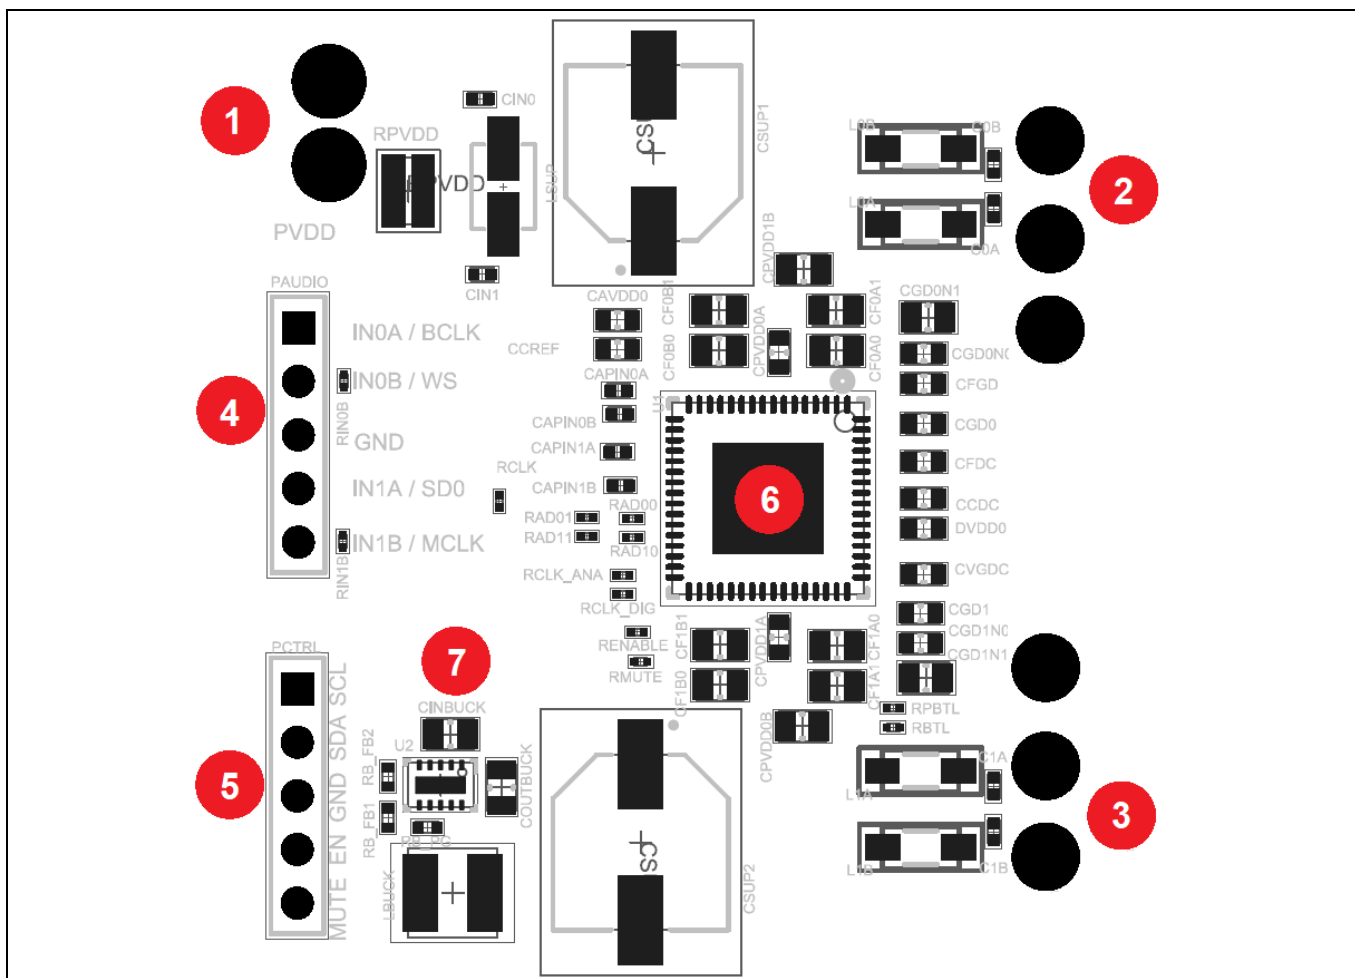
1
RPVDD
PVDD
CIN0
CIN1
LSUP
CSUP1
CS
CAVDD0
CCREF
CAPIN0A
CAPIN0B
CAPIN1A
RCLK
CAPIN1B
RAD00
RAD01
RAD11
RAD10
RCLK_ANA
RCLK_DIG
RENABLE
RMUTE
CF0B1
CF0B0
CPVDD0A
CPVDD1B
CF0A1
CF0A0
L0B
C0B
L0A
C0A
2
CGD0N1
CGD0N0
CFGD
CGD0
CFDC
CCDC
DVDD0
CVGDC
CGD1
CGD1N0
CGD1N1
RPBTL
RBTL
C1A
L1A
L1B
C1B
3
PAUDIO
IN0A / BCLK
IN0B / WS
RIN0B
GND
IN1A / SD0
IN1B / MCLK
RIN1B
4
U1
6
PCTRL
SCL
SDA
GND
EN
MUTE
5
7
CINBUCK
U2
RB_FB2
RB_FB1
RB_PG
COUTBUCK
LBUCK
CF1B1
CF1B0
CPVDD1A
CPVDD0B
CF1A1
CF1A0
CS
CSUP2